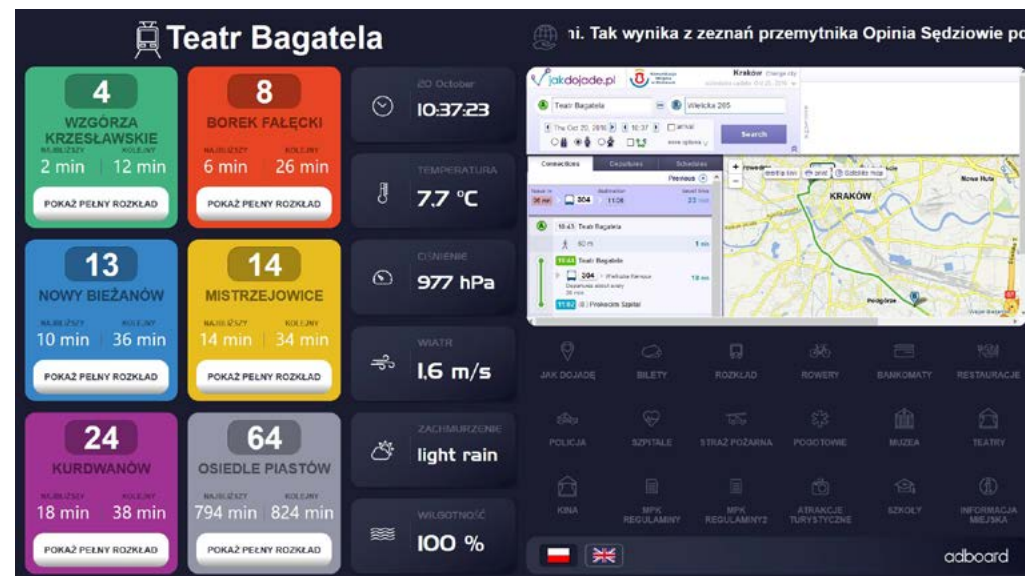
Teatr Bagatela

4
WZGÓRZA KRZESŁAWSKIE
NAJBLIŻSZY KOLEJNY
2 min 12 min
POKAŻ PEŁNY ROZKŁAD

8
BOREK FAŁĘCKI
NAJBLIŻSZY KOLEJNY
6 min 26 min
POKAŻ PEŁNY ROZKŁAD

13
NOWY BIEŻANÓW
NAJBLIŻSZY KOLEJNY
10 min 36 min
POKAŻ PEŁNY ROZKŁAD

14
MISTRZEJOWICE
NAJBLIŻSZY KOLEJNY
14 min 34 min
POKAŻ PEŁNY ROZKŁAD

24
KURDWANÓW
NAJBLIŻSZY KOLEJNY
18 min 38 min
POKAŻ PEŁNY ROZKŁAD

64
OSIEDLE PIASTÓW
NAJBLIŻSZY KOLEJNY
794 min 824 min
POKAŻ PEŁNY ROZKŁAD

20 October
10:37:23

TEMPERATURA
7.7 °C

CIŚNIENIE
977 hPa

WIATR
1.6 m/s

ZACHMURZENIE
light rain

WILGOTNOŚĆ
100 %

ni. Tak wynika z zeznań przemytnika Opinia Sędziowie po

jakdojade.pl
Kraków
Teatr Bagatela
Wielicka 265
Search
Connections Departures Schedules
Previous
304
10:43 Teatr Bagatela
Teatr Bagatela
204
Prokocim Szpital
KRAKÓW
Nowa Huta
Podgórze

JAK DOJADĘ
BILETY
ROZKŁAD
ROWERY
BANKOMATY
RESTAURACJE
POLICJA
SZPITALE
STRAŻ POŻARNA
POGOTOWIE
MUZEA
TEATRY
KINA
MPK REGULAMINY
MPK REGULAMINY2
ATRAKCJE TURYSTYCZNE
SZKOŁY
INFORMACJA MIEJSKA

adboard